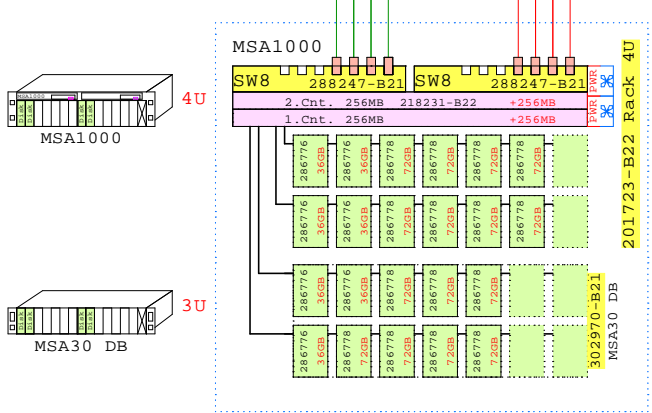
MSA1000

MSA1000

4U

MSA30 DB

3U

MSA1000

SW8 288247-B21

SW8 288247-B21

PWR

PWR

2.Cnt. 256MB 218231-B22 +256MB

PWR

1.Cnt. 256MB +256MB

PWR

201723-B22 Rack 4U

286776 36GB

286776 36GB

286778 72GB

286778 72GB

286778 72GB

286778 72GB

286776 36GB

286776 36GB

286778 72GB

286778 72GB

286778 72GB

286778 72GB

286776 36GB

286776 36GB

286778 72GB

286778 72GB

286778 72GB

286776 36GB

286778 72GB

286778 72GB

286778 72GB

286778 72GB

302970-B21 MSA30 DB